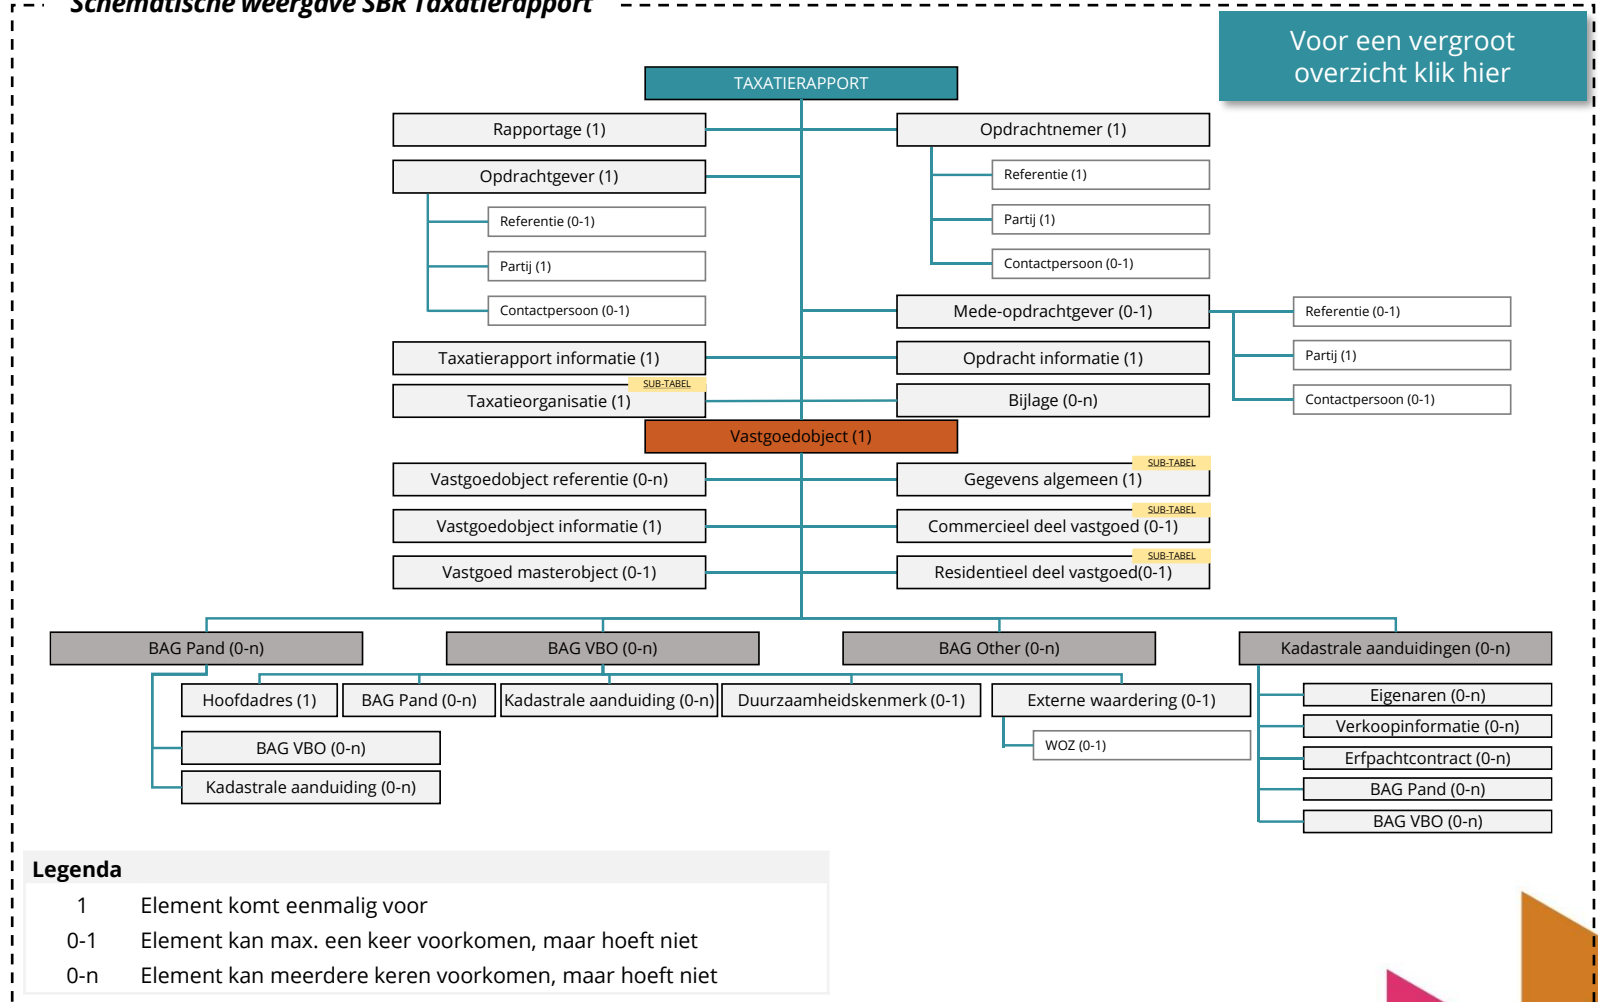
Schematische weergave SBR Taxatierapport

Voor een vergroot overzicht klik hier

TAXATIERAPPORT

Rapportage (1)

Opdrachtnemer (1)

Referentie (1)

Partij (1)

Contactpersoon (0-1)

Opdrachtgever (1)

Referentie (0-1)

Partij (1)

Contactpersoon (0-1)

Mede-opdrachtgever (0-1)

Referentie (0-1)

Partij (1)

Contactpersoon (0-1)

Taxatierapport informatie (1)

Opdracht informatie (1)

SUB-TABEL

Taxatieorganisatie (1)

Bijlage (0-n)

Vastgoedobject (1)

Vastgoedobject referentie (0-n)

SUB-TABEL

Gegevens algemeen (1)

Vastgoedobject informatie (1)

SUB-TABEL

Commercieel deel vastgoed (0-1)

Vastgoed masterobject (0-1)

SUB-TABEL

Residentieel deel vastgoed(0-1)

BAG Pand (0-n)

BAG VBO (0-n)

BAG Other (0-n)

Kadastrale aanduidingen (0-n)

Hoofdadres (1)

BAG Pand (0-n)

Kadastrale aanduiding (0-n)

Duurzaamheidskenmerk (0-1)

Externe waardering (0-1)

WOZ (0-1)

BAG VBO (0-n)

Kadastrale aanduiding (0-n)

Eigenaren (0-n)

Verkoopinformatie (0-n)

Erfpachtcontract (0-n)

BAG Pand (0-n)

BAG VBO (0-n)

Legenda

| | |
|---|---|
| 1 | Element komt eenmalig voor |
| 0-1 | Element kan max. een keer voorkomen, maar hoeft niet |
| 0-n | Element kan meerdere keren voorkomen, maar hoeft niet |